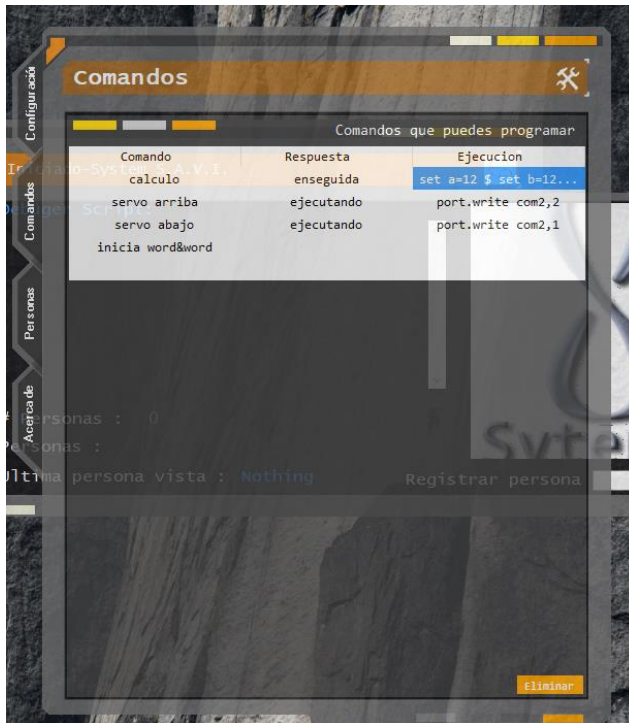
Configuració

Comandos

Personas

Acerca de

Comandos

Comandos que puedes programar

| Comando | Respuesta | Ejecucion |
|---|---|---|
| calculo | enseguida | set a=12 $ set b=12... |
| servo arriba | ejecutando | port.write com2,2 |
| servo abajo | ejecutando | port.write com2,1 |
| inicia word&word | | |

Iniciando-System S.A.V.I.

Debger Script:

# Personas : 0

Personas :

Ultima persona vista : Nothing

Registrar persona

Syte

Eliminar